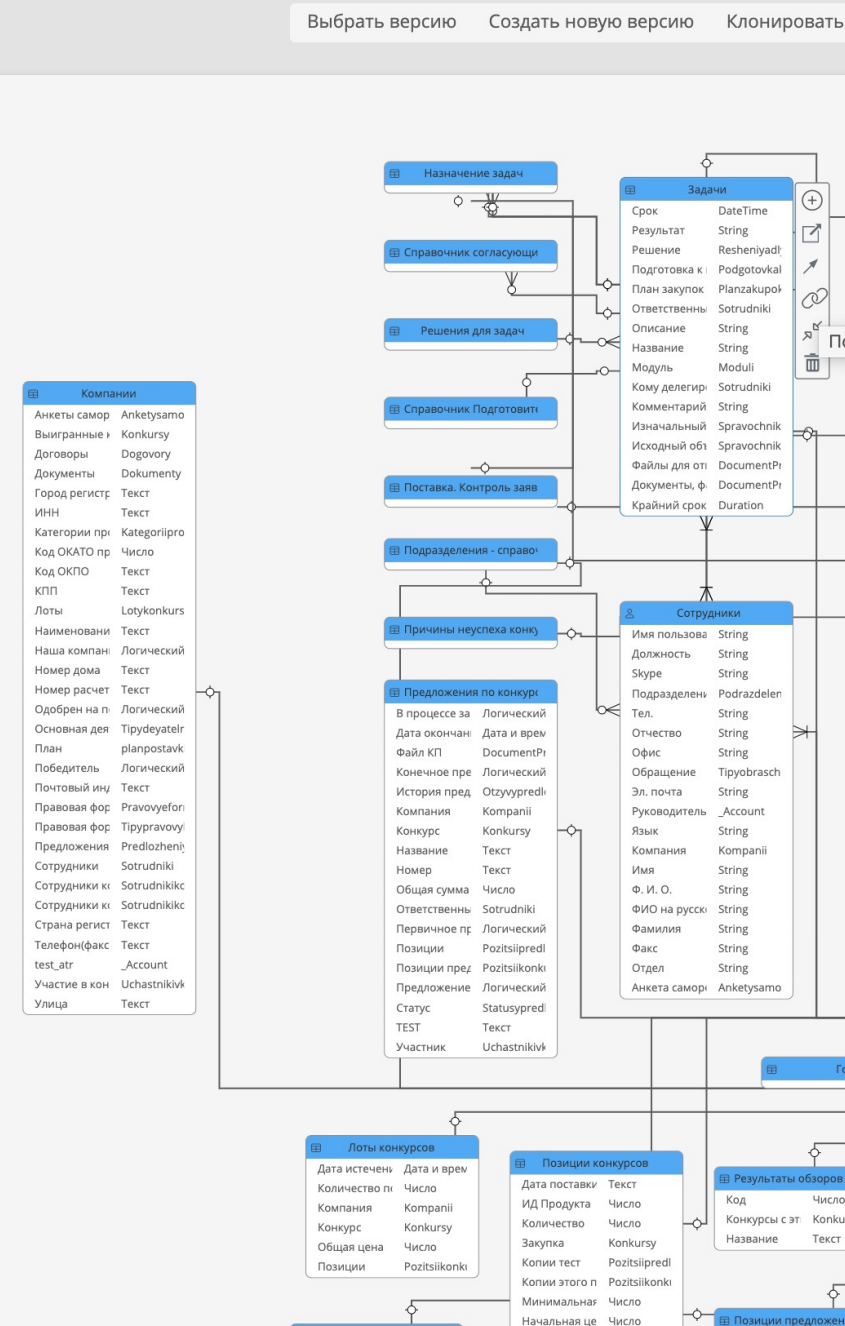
Выбрать версию Создать новую версию Клонировать

Назначение задач

Справочник согласующи

Решения для задач

Справочник Подготовит

Поставка. Контроль заяв

Подразделения - справо

Причины неуспеха конку

Задачи

| Срок | DateTime |
|---|---|
| Результат | String |
| Решение | Resheniyadl |
| Подготовка к | Podgotovkal |
| План закупок | Planzakupok |
| Ответственны | Sotrudniki |
| Описание | String |
| Название | String |
| Модуль | Moduli |
| Кому делегир | Sotrudniki |
| Комментарий | String |
| Изначальный | Spravochnik |
| Исходный об | Spravochnik |
| Файлы для от | DocumentP |
| Документы, ф | DocumentP |
| Крайний срок | Duration |

По

Компании

| Анкеты самор | Anketysamo |
|---|---|
| Выигранные | Konkursy |
| Договоры | Dogovory |
| Документы | Dokumenty |
| Город регистр | Текст |
| ИНН | Текст |
| Категории пр | Kategoriipro |
| Код ОКАТО пр | Число |
| Код ОКПО | Текст |
| КПП | Текст |
| Лоты | Lotykonkurs |
| Наименовани | Текст |
| Наша компан | Логический |
| Номер дома | Текст |
| Номер расчет | Текст |
| Одобрен на п | Логический |
| Основная дея | Tipydeyatelr |
| План | planpostavk |
| Победитель | Логический |
| Почтовый ин | Текст |
| Правовая фор | Pravovyefor |
| Правовая фор | Tipypravovy |
| Предложения | Predlozheniy |
| Сотрудники | Sotrudniki |
| Сотрудники к | Sotrudnikikc |
| Сотрудники к | Sotrudnikikc |
| Страна регист | Текст |
| Телефон(факс | Текст |
| test_atr | _Account |
| Участие в кон | Uchastnikivk |
| Улица | Текст |

Сотрудники

| Имя пользова | String |
|---|---|
| Должность | String |
| Skype | String |
| Подразделени | Podrazdelen |
| Тел. | String |
| Отчество | String |
| Офис | String |
| Обращение | Tipyobrasch |
| Эл. почта | String |
| Руководитель | _Account |
| Язык | String |
| Компания | Kompanii |
| Имя | String |
| Ф. И. О. | String |
| ФИО на русск | String |
| Фамилия | String |
| Факс | String |
| Отдел | String |
| Анкета самор | Anketysamo |

Предложения по конкур

| В процессе за | Логический |
|---|---|
| Дата окончан | Дата и врем |
| Файл КП | DocumentP |
| Конечное пре | Логический |
| История пред | Otzyvypredl |
| Компания | Kompanii |
| Конкурс | Konkursy |
| Название | Текст |
| Номер | Текст |
| Общая сумма | Число |
| Ответственны | Sotrudniki |
| Первичное пр | Логический |
| Позиции | Pozitsiipredl |
| Позиции пред | Pozitsiikonk |
| Предложение | Логический |
| Статус | Statusypredl |
| TEST | Текст |
| Участник | Uchastnikivk |

Го

Лоты конкурсов

| Дата истечен | Дата и врем |
|---|---|
| Количество п | Число |
| Компания | Kompanii |
| Конкурс | Konkursy |
| Общая цена | Число |
| Позиции | Pozitsiikonk |

Позиции конкурсов

| Дата поставк | Текст |
|---|---|
| ИД Продукта | Число |
| Количество | Число |
| Закупка | Konkursy |
| Копии тест | Pozitsiipredl |
| Копии этого п | Pozitsiikonk |
| Минимальная | Число |
| Начальная це | Число |

Результаты обзоров

| Код | Числ |
|---|---|
| Конкурсы с эт | Konku |
| Название | Текст |

Позиции предложен